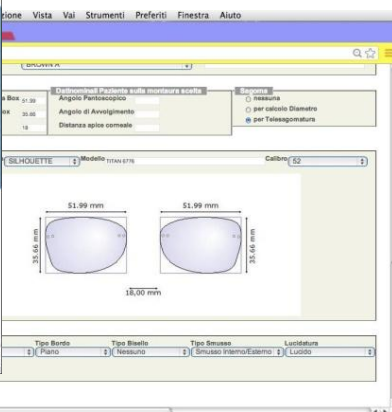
zione Vista Vai Strumenti Preferiti Finestra Aiuto

BROWN A

a Box 51.99
ox 35.66
18

Dati nominali Paziente sulla montatura scelta
Angolo Pantoscopico
Angolo di Avvolgimento
Distanza apice corneale

Sagoma
nessuna
per calcolo Diametro
per Telesagomatura

SILHOUETTE
Modello TITAN 6776
Calibro 52

51.99 mm
51.99 mm
35.66 mm
35.66 mm
18,00 mm

Tipo Bordo
Piano
Tipo Bisello
Nessuno
Tipo Smusso
Smusso Interno/Esterno
Lucidatura
Lucido